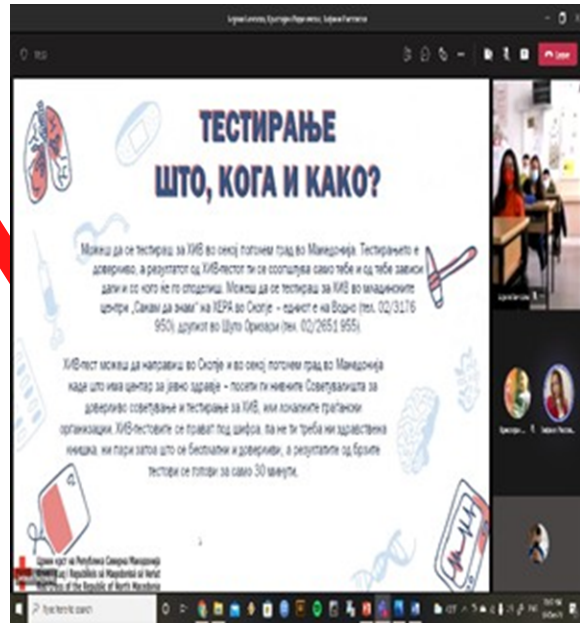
ТЕСТИРАЊЕ
ШТО, КОГА И КАКО?

Можеш да се тестираш за ХИВ во секој поголем град во Македонија. Тестирањето е доверливо, а резултатот од ХИВ-тестот ти се соопштува само тебе и од тебе зависи дали и со кого ќе го споделиш. Можеш да се тестираш за ХИВ во младинските центри „Сакам да знам" на ХЕРА во Скопје – еден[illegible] е на Водно (тел. 02/3176 950), другиот во Шуто Оризари (тел. 02/2651 955).

ХИВ-тест можеш да направиш во Скопје и во секој поголем град во Македонија каде што има центар за јавно здравје – посети ги нивните Советувалишта за доверливо советување и тестирање за ХИВ, или локалните граѓански организации. ХИВ-тестовите се прават под шифра, па не ти треба ни здравствена книшка, ни пари затоа што се бесплатни и доверливи, а резултатите од брзите тестови се готови за само 30 минути.

Црвен крст на Република Северна Македонија
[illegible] of the Republic of North Macedonia

Type here to search